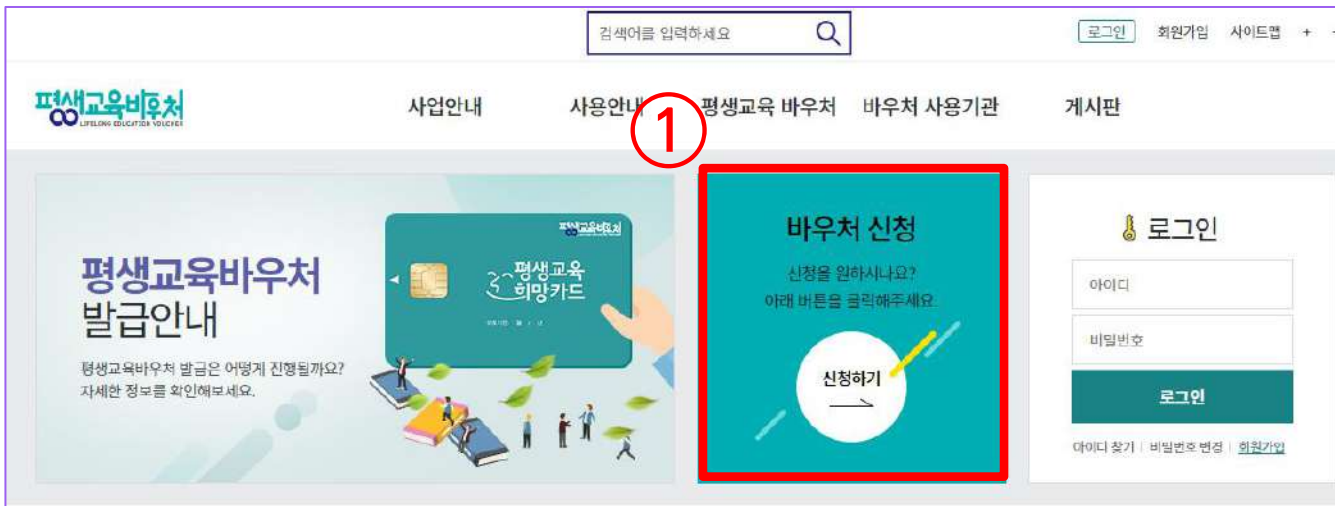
검색어를 입력하세요

로그인 회원가입 사이트맵 +

평생교육바우처
LIFELONG EDUCATION VOUCHER

사업안내 사용안내 평생교육 바우처 바우처 사용기관 게시판

①

평생교육바우처
평생교육
희망카드

평생교육바우처
발급안내

평생교육바우처 발급은 어떻게 진행될까요?
자세한 정보를 확인해보세요.

바우처 신청

신청을 원하시나요?
아래 버튼을 클릭해주세요

신청하기

로그인

아이디

비밀번호

로그인

아이디 찾기 | 비밀번호 변경 | 회원가입